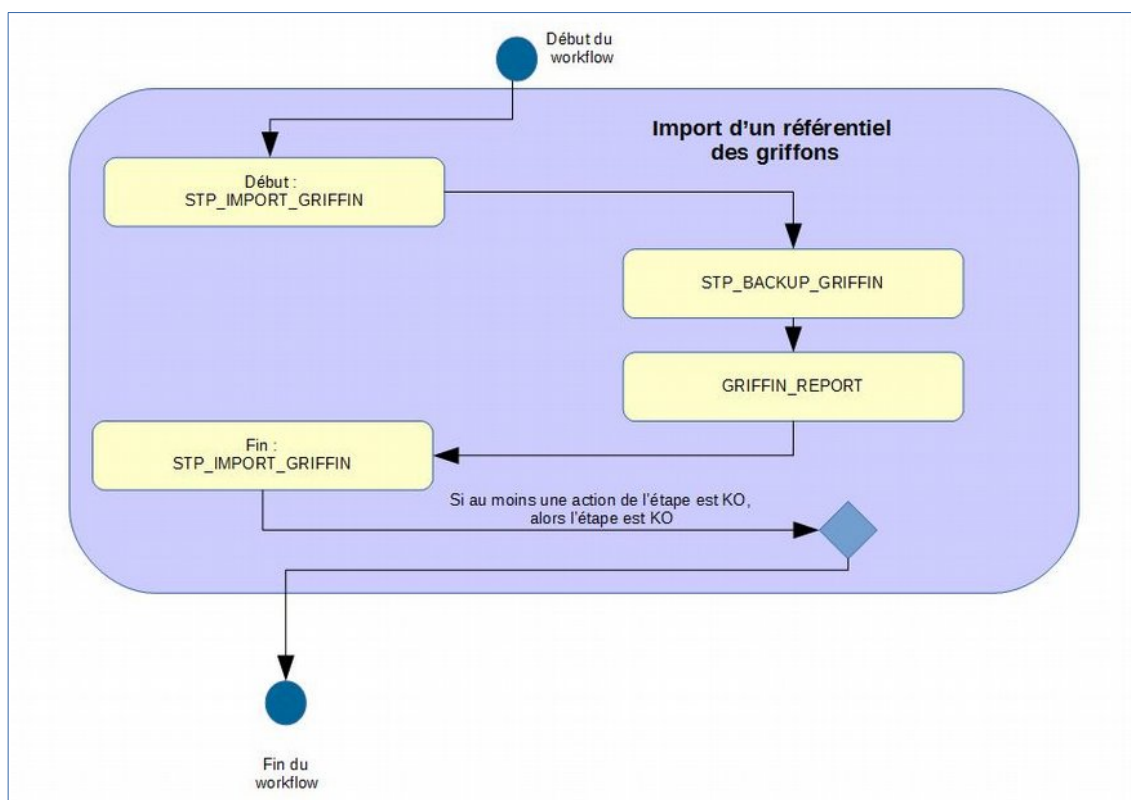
Début du workflow

Import d'un référentiel des griffons

Début : STP_IMPORT_GRIFFIN

STP_BACKUP_GRIFFIN

GRIFFIN_REPORT

Fin : STP_IMPORT_GRIFFIN

Si au moins une action de l'étape est KO, alors l'étape est KO

Fin du workflow